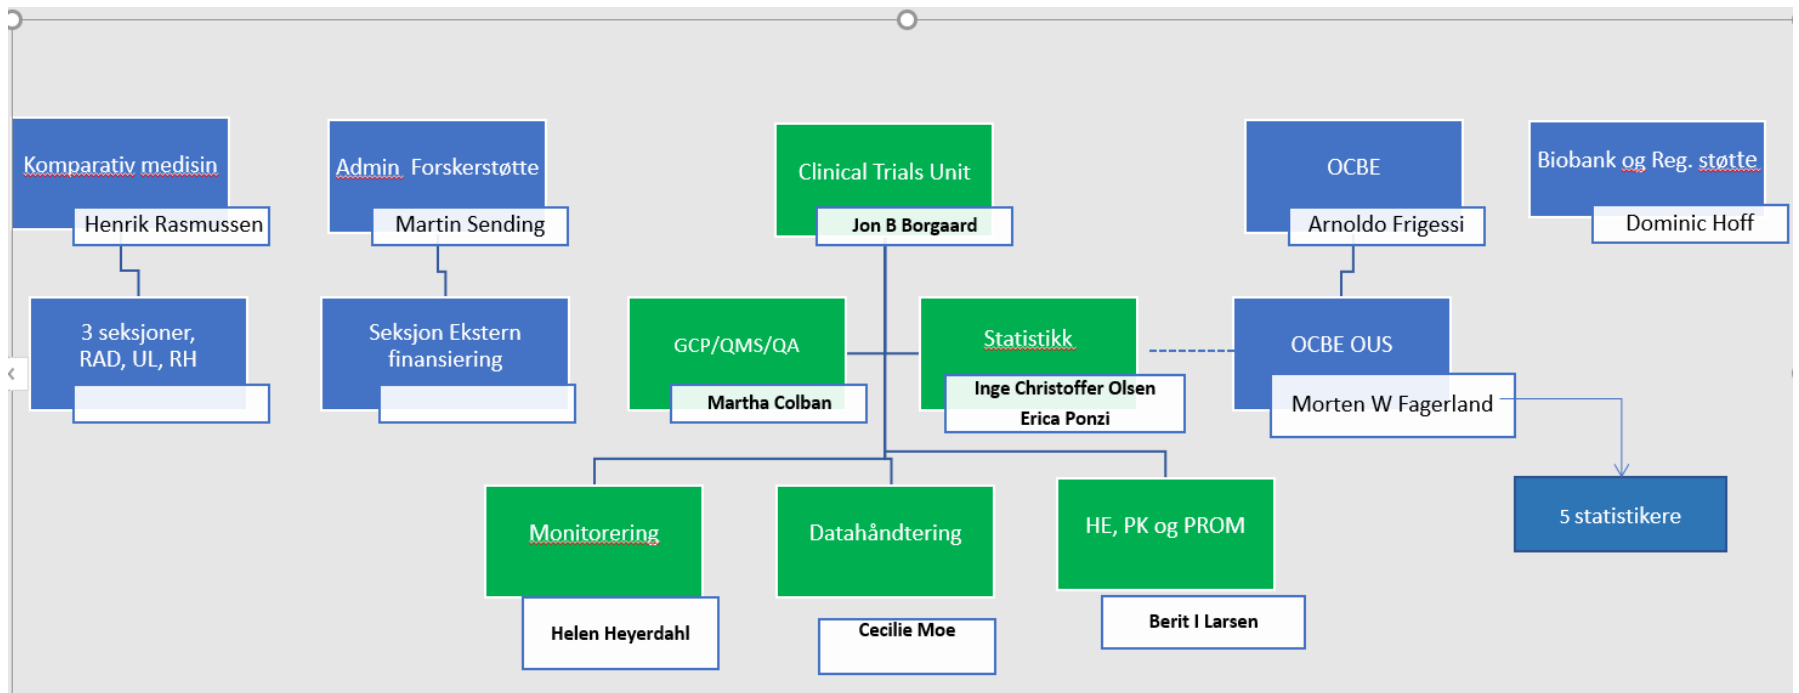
Komparativ medisin
Henrik Rasmussen

Admin Forskerstøtte
Martin Sending

Clinical Trials Unit
Jon B Borgaard

OCBE
Arnoldo Frigessi

Biobank og Reg. støtte
Dominic Hoff

3 seksjoner, RAD, UL, RH

Seksjon Ekstern finansiering

GCP/QMS/QA
Martha Colban

Statistikk
Inge Christoffer Olsen
Erica Ponzi

OCBE OUS
Morten W Fagerland

5 statistikere

Monitorering
Helen Heyerdahl

Datahåndtering
Cecilie Moe

HE, PK og PROM
Berit I Larsen